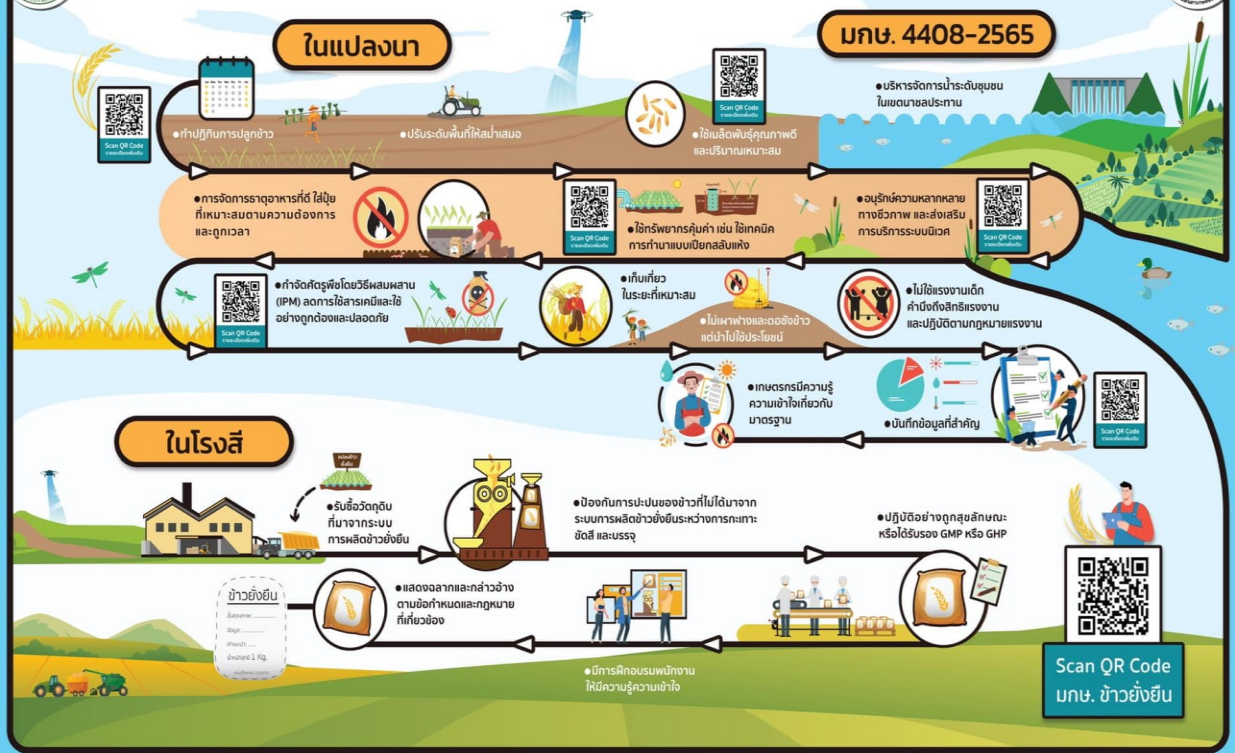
ในแปลงนา

มกษ. 4408-2565

Scan QR Code

●ทำบัญชีกินการปลูกข้าว

●ปรับระดับพื้นที่ให้สม่ำเสมอ

●ใช้เมล็ดพันธุ์คุณภาพดี และปริมาณเหมาะสม

●บริหารจัดการน้ำระดับชุมชน ในเขตชลประทาน

●การจัดการธาตุอาหารที่ดี ใส่ปุ๋ยที่เหมาะสมตามความต้องการ และถูกเวลา

●ใช้ทรัพยากรคุ้มค่า เช่น ใช้เทคนิค การทำนาแบบเปียกสลับแห้ง

●อนุรักษ์ความหลากหลาย ทางชีวภาพ และส่งเสริม การบริการระบบนิเวศ

●กำจัดศัตรูพืชโดยวิธีผสมผสาน (IPM) ลดการใช้สารเคมีและใช้อย่างถูกต้องและปลอดภัย

●เก็บเกี่ยว ในระยะที่เหมาะสม

●ไม่เผาฟางและตอซังข้าว แต่นำไปใช้ประโยชน์

●ไม่ใช้แรงงานเด็ก คำนึงถึงสิทธิแรงงาน และปฏิบัติตามกฎหมายแรงงาน

●เกษตรกรมีความรู้ ความเข้าใจเกี่ยวกับ มาตรฐาน

●บันทึกข้อมูลที่สำคัญ

ในโรงสี

●รับซื้อวัตถุดิบ ที่มาจากระบบ การผลิตข้าวยั่งยืน

●ป้องกันการปะปนของข้าวที่ไม่ได้มาจาก ระบบการผลิตข้าวยั่งยืนระหว่างการกะเทาะ ขัดสี และบรรจุ

●ปฏิบัติอย่างถูกสุขลักษณะ หรือได้รับรอง GMP หรือ GHP

ข้าวยั่งยืน

น้ำหนักสุทธิ 1 Kg.

●แสดงฉลากและกล่าวอ้าง ตามข้อกำหนดและกฎหมาย ที่เกี่ยวข้อง

●มีการฝึกอบรมพนักงาน ให้มีความรู้ความเข้าใจ

Scan QR Code มกษ. ข้าวยั่งยืน